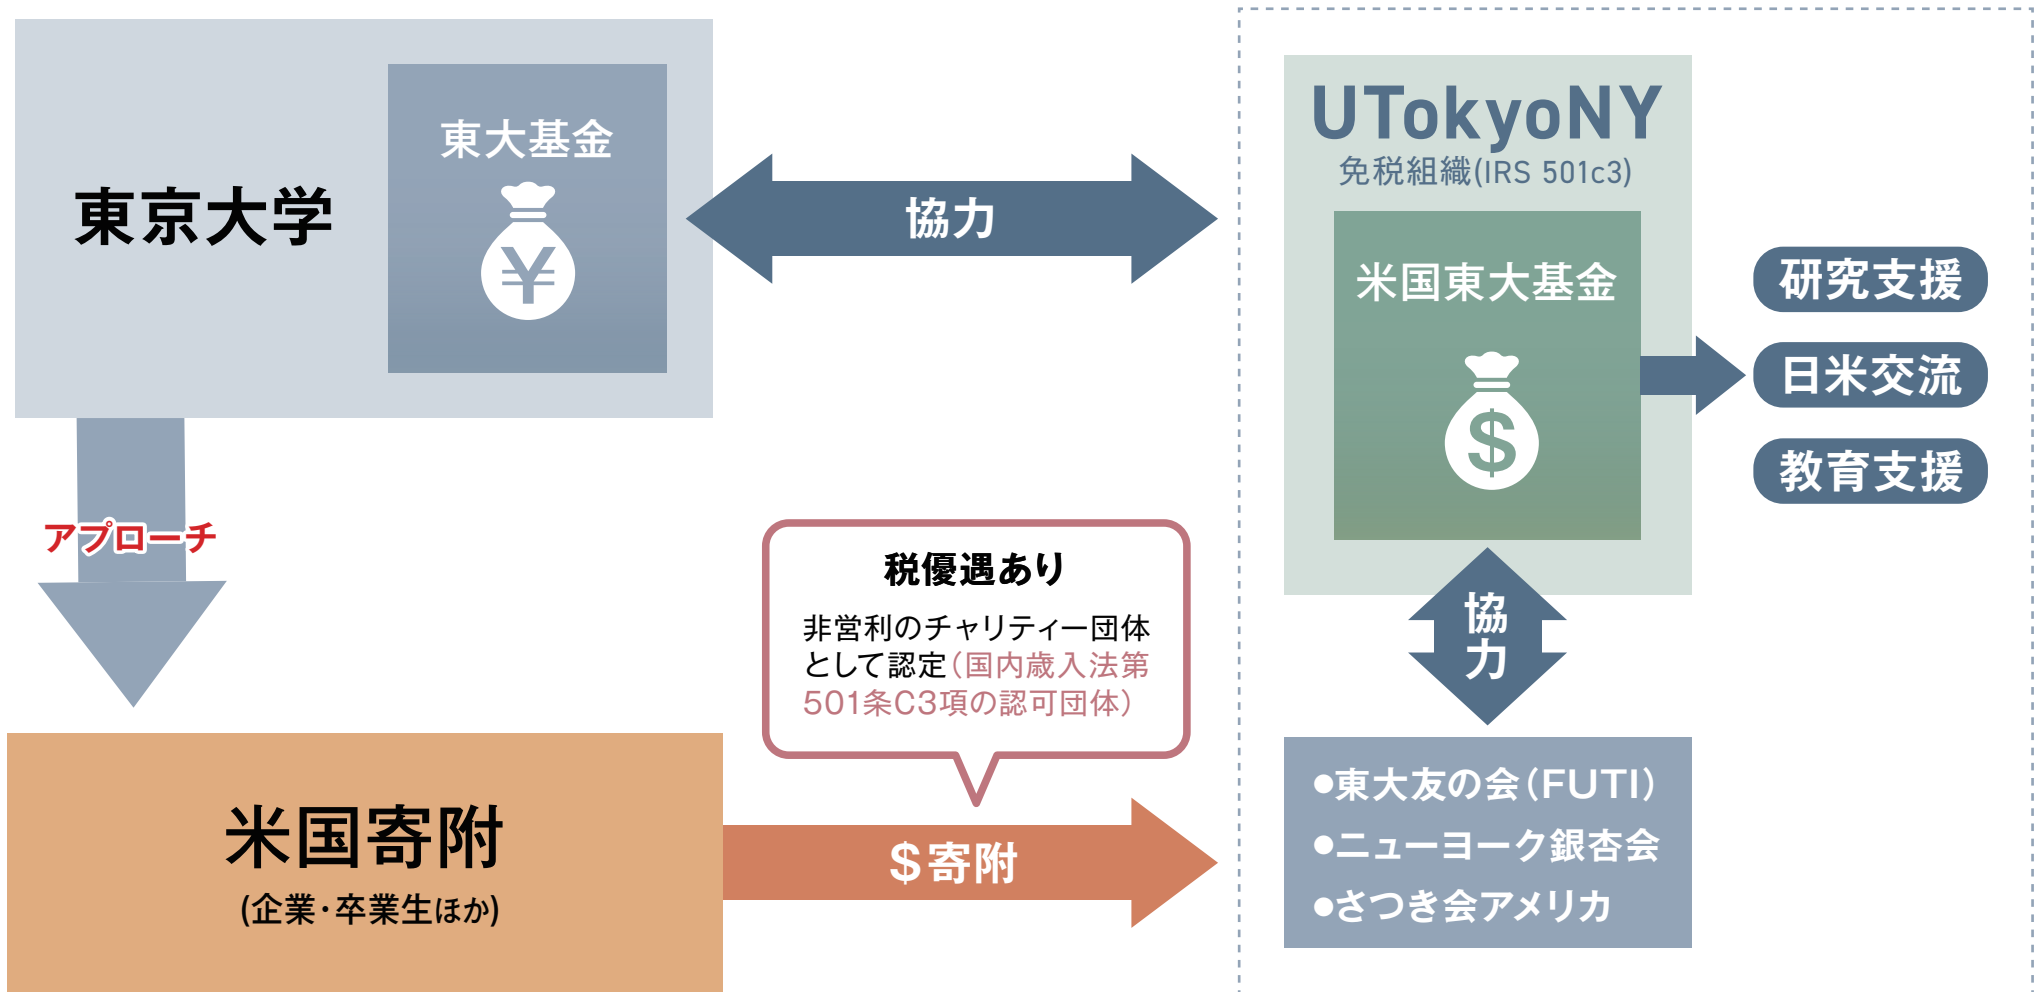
東京大学

東大基金

¥

協力

UTokyoNY
免税組織(IRS 501c3)

米国東大基金

$

研究支援

日米交流

教育支援

アプローチ

税優遇あり
非営利のチャリティー団体として認定(国内歳入法第501条C3項の認可団体)

協力

米国寄附
(企業・卒業生ほか)

$寄附

●東大友の会(FUTI)
●ニューヨーク銀杏会
●さつき会アメリカ